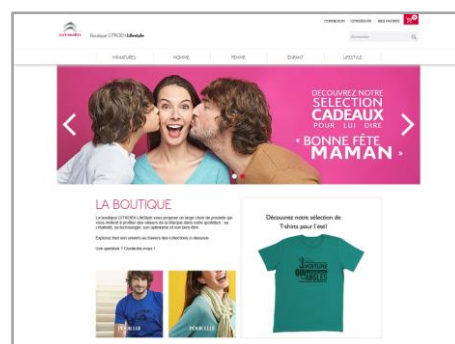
CITROËN Boutique CITROËN Lifestyle

CONNEXION INSCRIPTION MES FAVORIS

Rechercher

MINIATURES HOMME FEMME ENFANT LIFESTYLE

DÉCOUVREZ NOTRE SÉLECTION CADEAUX POUR LUI DIRE « BONNE FÊTE MAMAN »

LA BOUTIQUE

La boutique CITROËN Lifestyle vous propose un large choix de produits qui vous mettent à profiter des valeurs de la marque dans votre quotidien : sa créativité, sa technologie, son optimisme et son bien-être.

Exprimez tout son univers au travers des collections ci-dessous.

Une question ? Contactez-nous !

POUR LUI

POUR ELLE

Découvrez notre sélection de T-shirts pour l'été!

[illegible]